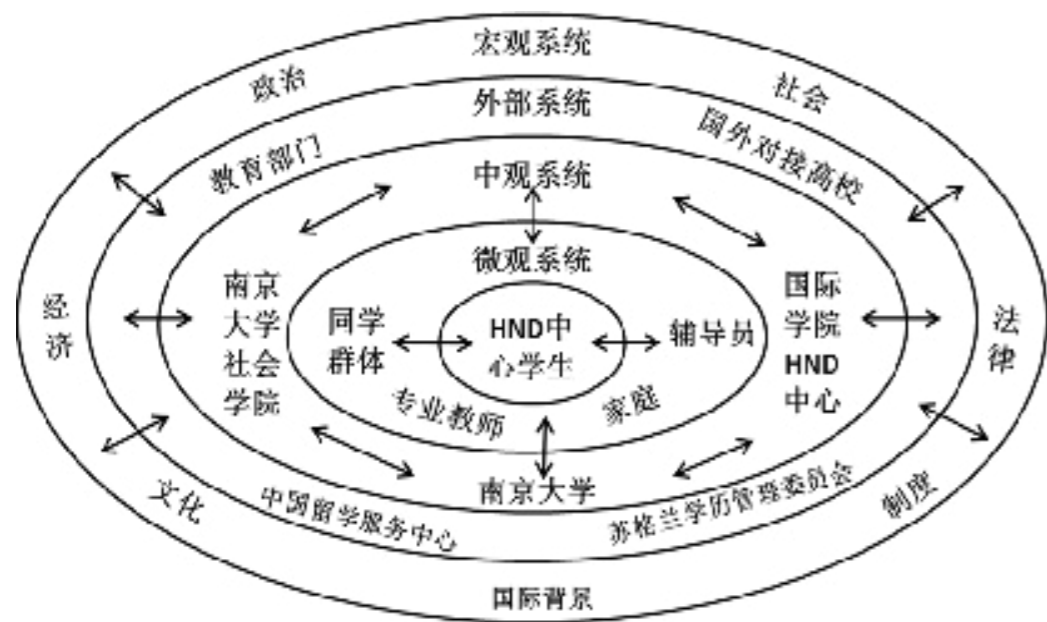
宏观系统

政治

社会

外部系统

教育部门

国外对接高校

中观系统

微观系统

经济

南京大学社会学院

同学群体

HND中心学生

辅导员

国际学院HND中心

法律

专业教师

家庭

南京大学

文化

中国留学服务中心

苏格兰学历管理委员会

制度

国际背景